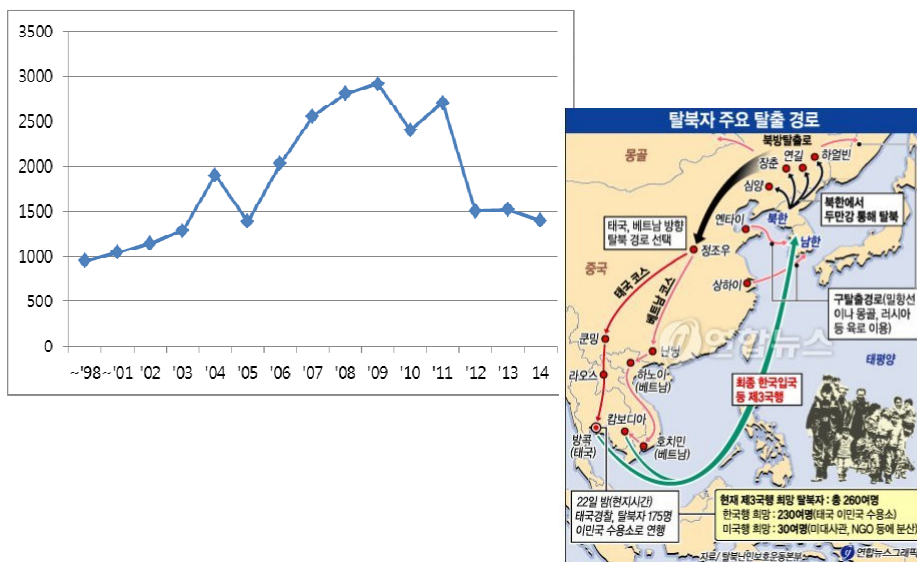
3500
3000
2500
2000
1500
1000
500
0
~'98 ~'01 '02 '03 '04 '05 '06 '07 '08 '09 '10 '11 '12 '13 14

탈북자 주요 탈출 경로
몽골
북방탈출로
장춘 연길 하얼빈
심양
북한에서 두만강 통해 탈북
엔타이
북한
태국, 베트남 방향 탈북 경로 선택
정조우
남한
중국
태국 코스
베트남 코스
상하이
구탈출경로(밀항선이나 몽골, 러시아 등 육로 이용)
연합뉴스
태평양
쿤밍
난닝
라오스
하노이 (베트남)
최종 한국입국 등 제3국행
캄보디아
방콕 (태국)
호치민 (베트남)
22일 밤(현지시간) 태국경찰, 탈북자 175명 이민국 수용소로 연행
현재 제3국행 희망 탈북자 : 총 260여명
한국행 희망 : 230여명(태국 이민국 수용소)
미국행 희망 : 30여명(미대사관, NGO 등에 분산)
자료 : 탈북난민보호운동본부
연합뉴스그래픽